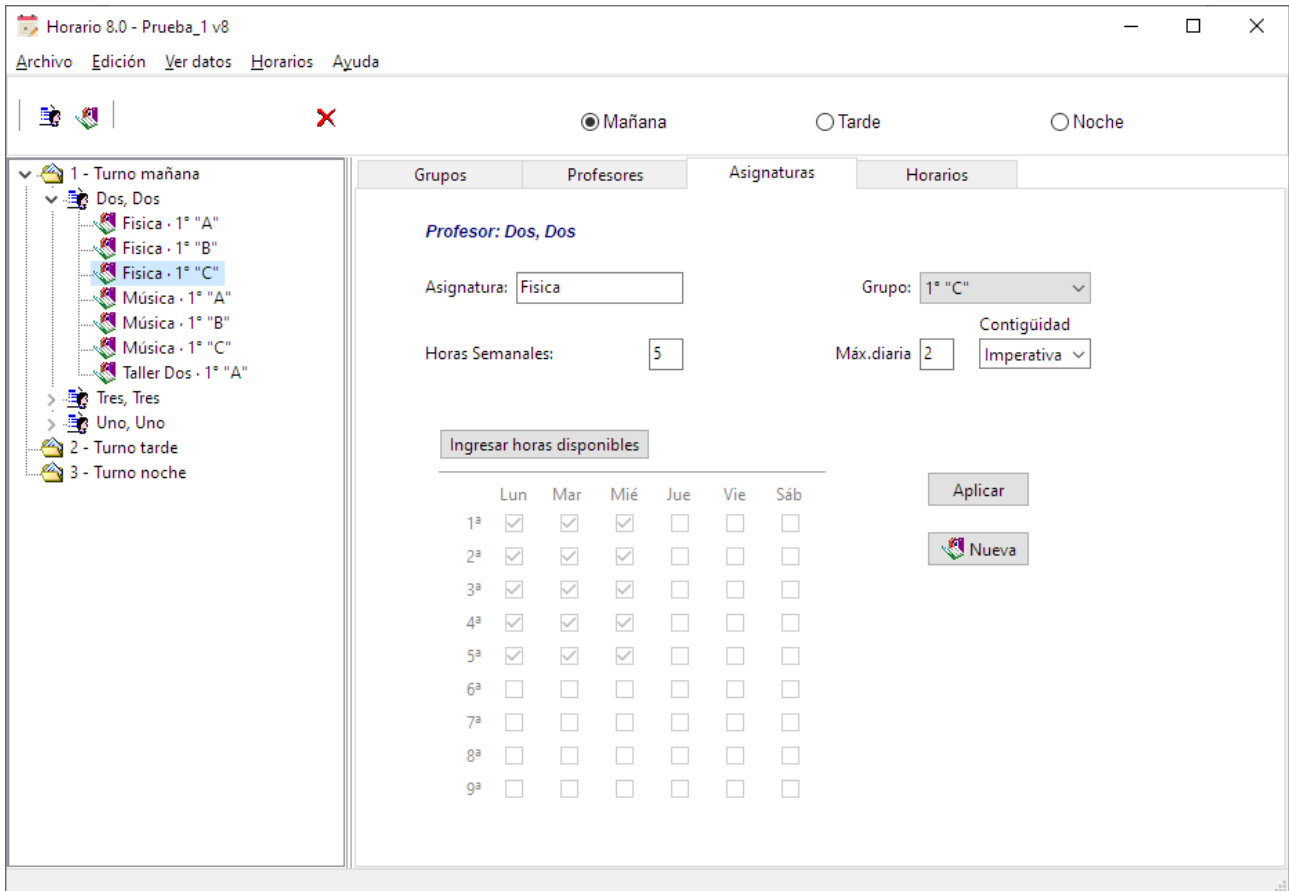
Horario 8.0 - Prueba_1 v8

Archivo Edición Ver datos Horarios Ayuda

Mañana Tarde Noche

1 - Turno mañana
Dos, Dos
Fisica - 1° "A"
Fisica - 1° "B"
Fisica - 1° "C"
Música - 1° "A"
Música - 1° "B"
Música - 1° "C"
Taller Dos - 1° "A"
Tres, Tres
Uno, Uno
2 - Turno tarde
3 - Turno noche

Grupos | Profesores | Asignaturas | Horarios

Profesor: Dos, Dos

Asignatura: Fisica

Grupo: 1° "C"

Contigüidad

Horas Semanales: 5

Máx.diaria 2

Imperativa

Ingresar horas disponibles

| | Lun | Mar | Mié | Jue | Vie | Sáb |
|---|---|---|---|---|---|---|
| 1ª | ☑ | ☑ | ☑ | ☐ | ☐ | ☐ |
| 2ª | ☑ | ☑ | ☑ | ☐ | ☐ | ☐ |
| 3ª | ☑ | ☑ | ☑ | ☐ | ☐ | ☐ |
| 4ª | ☑ | ☑ | ☑ | ☐ | ☐ | ☐ |
| 5ª | ☑ | ☑ | ☑ | ☐ | ☐ | ☐ |
| 6ª | ☐ | ☐ | ☐ | ☐ | ☐ | ☐ |
| 7ª | ☐ | ☐ | ☐ | ☐ | ☐ | ☐ |
| 8ª | ☐ | ☐ | ☐ | ☐ | ☐ | ☐ |
| 9ª | ☐ | ☐ | ☐ | ☐ | ☐ | ☐ |

Aplicar

Nueva